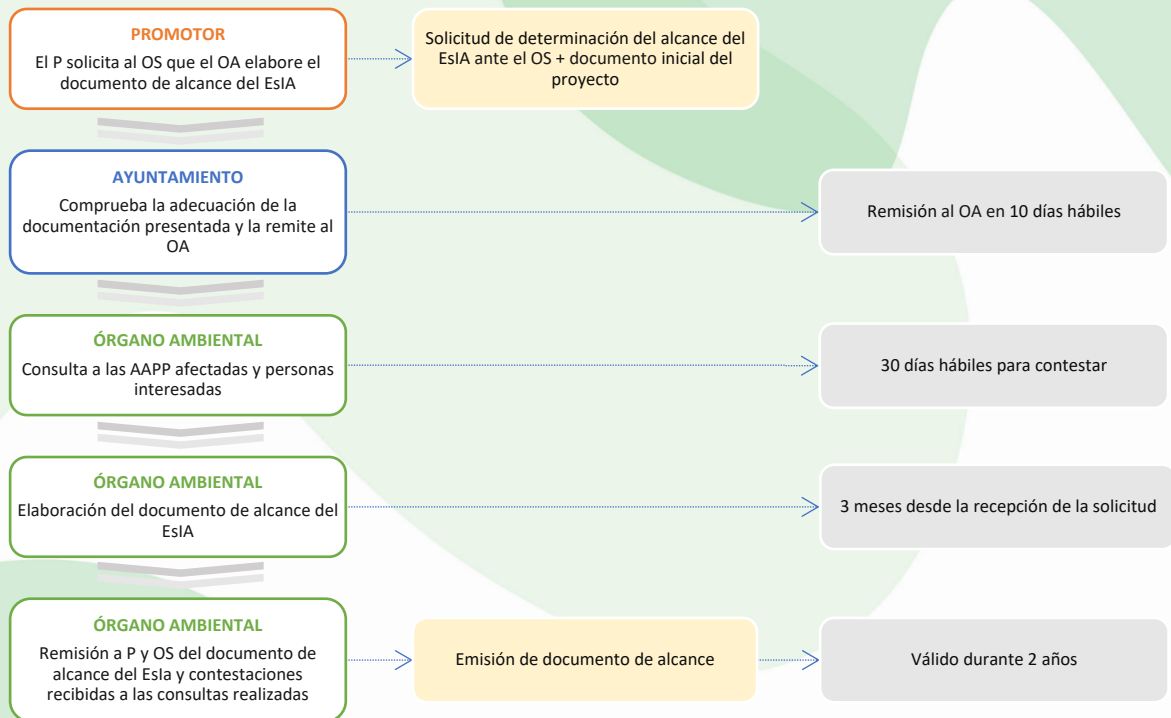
PROMOTOR
El P solicita al OS que el OA elabore el documento de alcance del EsIA

Solicitud de determinación del alcance del EsIA ante el OS + documento inicial del proyecto

AYUNTAMIENTO
Comprueba la adecuación de la documentación presentada y la remite al OA

Remisión al OA en 10 días hábiles

ÓRGANO AMBIENTAL
Consulta a las AAPP afectadas y personas interesadas

30 días hábiles para contestar

ÓRGANO AMBIENTAL
Elaboración del documento de alcance del EsIA

3 meses desde la recepción de la solicitud

ÓRGANO AMBIENTAL
Remisión a P y OS del documento de alcance del EsIa y contestaciones recibidas a las consultas realizadas

Emisión de documento de alcance

Válido durante 2 años